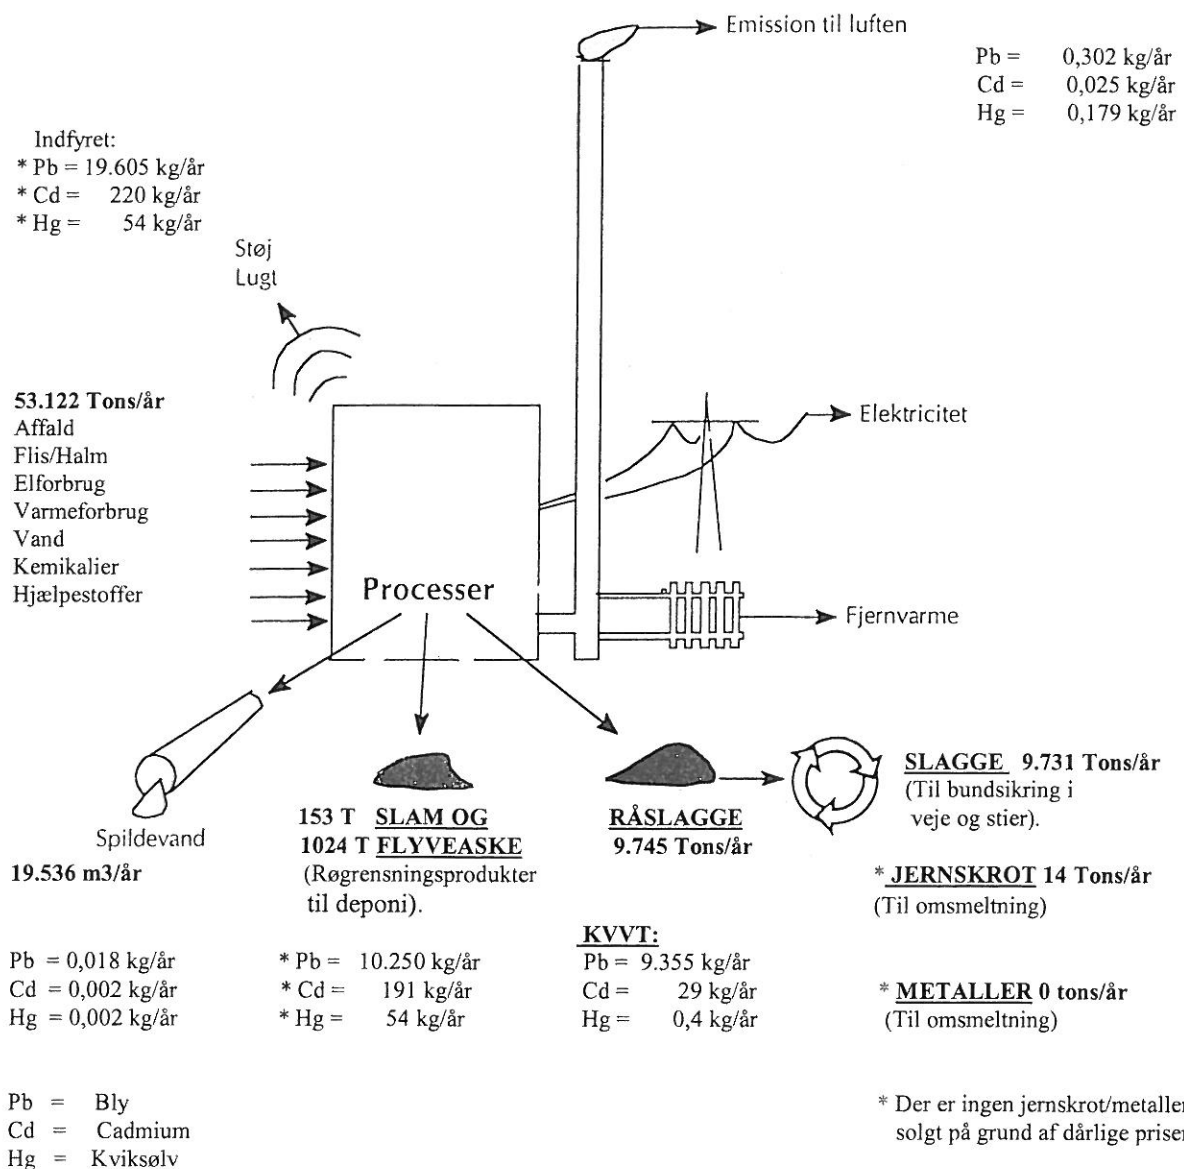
Emission til luften

Pb = 0,302 kg/år
Cd = 0,025 kg/år
Hg = 0,179 kg/år

Indfyret:
* Pb = 19.605 kg/år
* Cd = 220 kg/år
* Hg = 54 kg/år

Støj
Lugt

53.122 Tons/år
Affald
Flis/Halm
Elforbrug
Varmeforbrug
Vand
Kemikalier
Hjælpestoffer

Elektricitet

Processer

Fjernvarme

Spildevand
19.536 m3/år

153 T SLAM OG
1024 T FLYVEASKE
(Røgrensningsprodukter til deponi).

RÅSLAGGE
9.745 Tons/år

SLAGGE 9.731 Tons/år
(Til bundsikring i veje og stier).

* JERNSKROT 14 Tons/år
(Til omsmeltning)

KVVT:

Pb = 0,018 kg/år
Cd = 0,002 kg/år
Hg = 0,002 kg/år

* Pb = 10.250 kg/år
* Cd = 191 kg/år
* Hg = 54 kg/år

Pb = 9.355 kg/år
Cd = 29 kg/år
Hg = 0,4 kg/år

* METALLER 0 tons/år
(Til omsmeltning)

Pb = Bly
Cd = Cadmium
Hg = Kviksølv

* Der er ingen jernskrot/metaller solgt på grund af dårlige priser